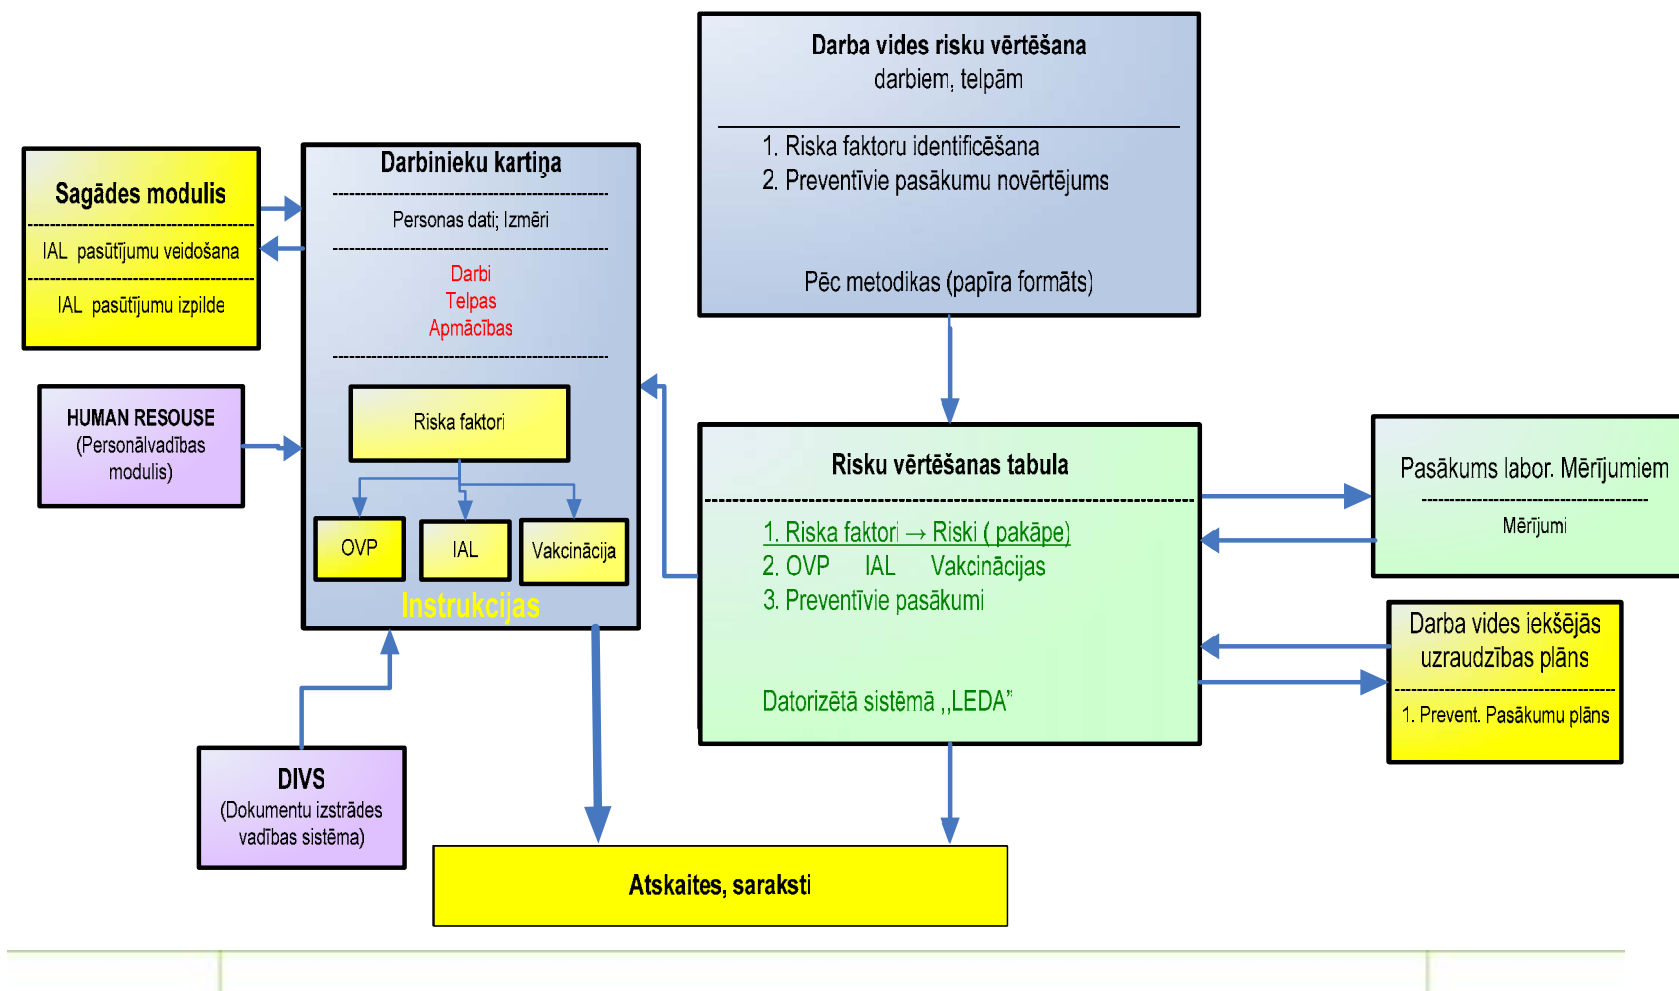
Darba vides risku vērtēšana
darbiem, telpām

1. Riska faktoru identificēšana
2. Preventīvie pasākumu novērtējums

Pēc metodikas (papīra formāts)

Sagādes modulis
IAL pasūtījumu veidošana
IAL pasūtījumu izpilde

Darbinieku kartiņa
Personas dati; Izmēri
Darbi
Telpas
Apmācības
Riska faktori
OVP
IAL
Vakcinācija
Instrukcijas

HUMAN RESOUSE
(Personālvadības modulis)

DIVS
(Dokumentu izstrādes vadības sistēma)

Risku vērtēšanas tabula
1. Riska faktori → Riski ( pakāpe)
2. OVP IAL Vakcinācijas
3. Preventīvie pasākumi
Datorizētā sistēmā „LEDA"

Pasākums labor. Mērījumiem
Mērījumi

Darba vides iekšējās uzraudzības plāns
1. Prevent. Pasākumu plāns

Atskaites, saraksti